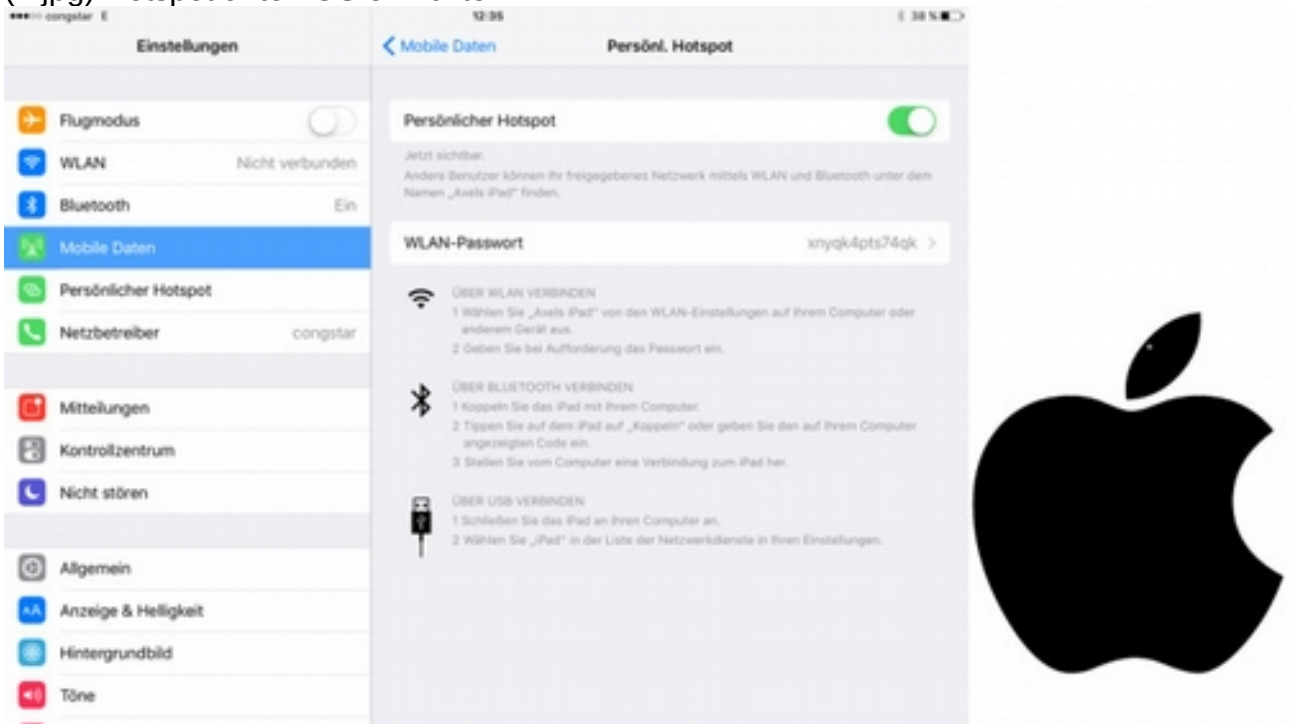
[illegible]

●●●○○ congstar E
12:35
38 %

Einstellungen

Flugmodus
WLAN Nicht verbunden
Bluetooth Ein
Mobile Daten
Persönlicher Hotspot
Netzbetreiber congstar

Mitteilungen
Kontrollzentrum
Nicht stören

Allgemein
Anzeige & Helligkeit
Hintergrundbild
Töne

< Mobile Daten
Persönl. Hotspot

Persönlicher Hotspot

Jetzt sichtbar.
Andere Benutzer können Ihr freigegebenes Netzwerk mittels WLAN und Bluetooth unter dem Namen „Axels iPad" finden.

WLAN-Passwort xnyqk4pts74qk >

ÜBER WLAN VERBINDEN
1 Wählen Sie „Axels iPad" von den WLAN-Einstellungen auf Ihrem Computer oder anderem Gerät aus.
2 Geben Sie bei Aufforderung das Passwort ein.

ÜBER BLUETOOTH VERBINDEN
1 Koppeln Sie das iPad mit Ihrem Computer.
2 Tippen Sie auf dem iPad auf „Koppeln" oder geben Sie den auf Ihrem Computer angezeigten Code ein.
3 Stellen Sie vom Computer eine Verbindung zum iPad her.

ÜBER USB VERBINDEN
1 Schließen Sie das iPad an Ihren Computer an.
2 Wählen Sie „iPad" in der Liste der Netzwerkdienste in Ihren Einstellungen.